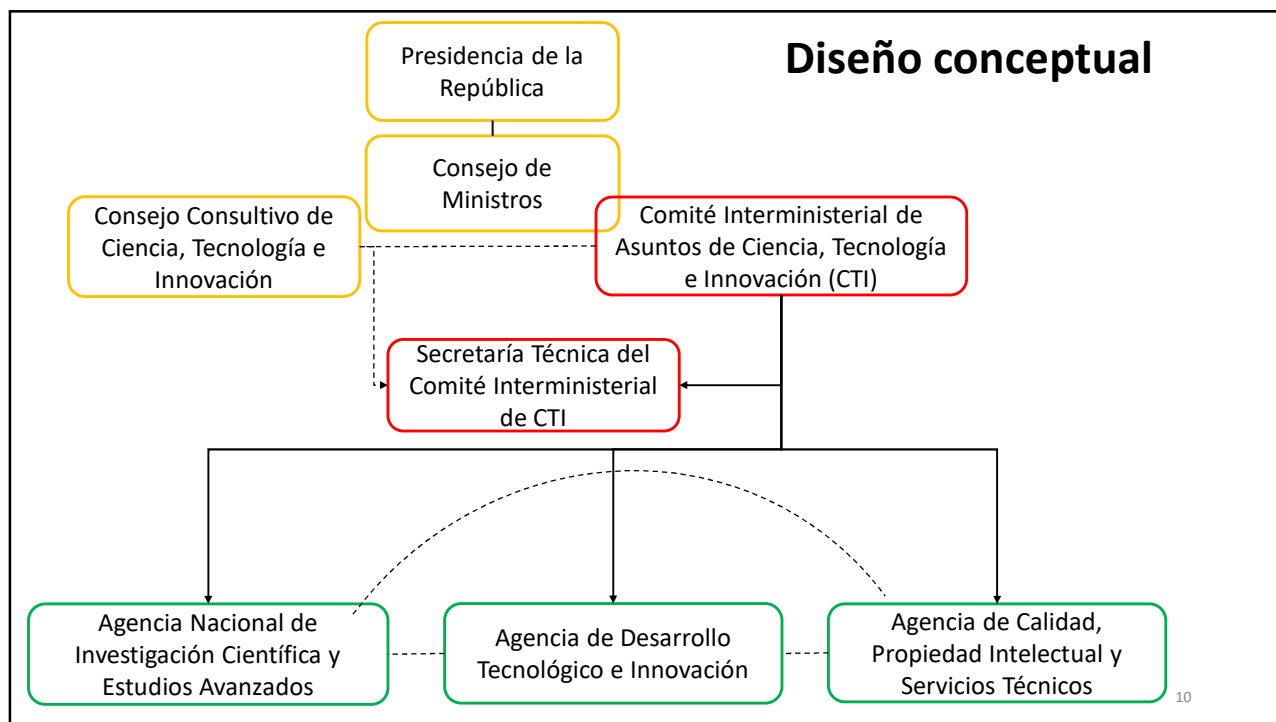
Diseño conceptual

Presidencia de la República

Consejo de Ministros

Consejo Consultivo de Ciencia, Tecnología e Innovación

Comité Interministerial de Asuntos de Ciencia, Tecnología e Innovación (CTI)

Secretaría Técnica del Comité Interministerial de CTI

Agencia Nacional de Investigación Científica y Estudios Avanzados

Agencia de Desarrollo Tecnológico e Innovación

Agencia de Calidad, Propiedad Intelectual y Servicios Técnicos

10